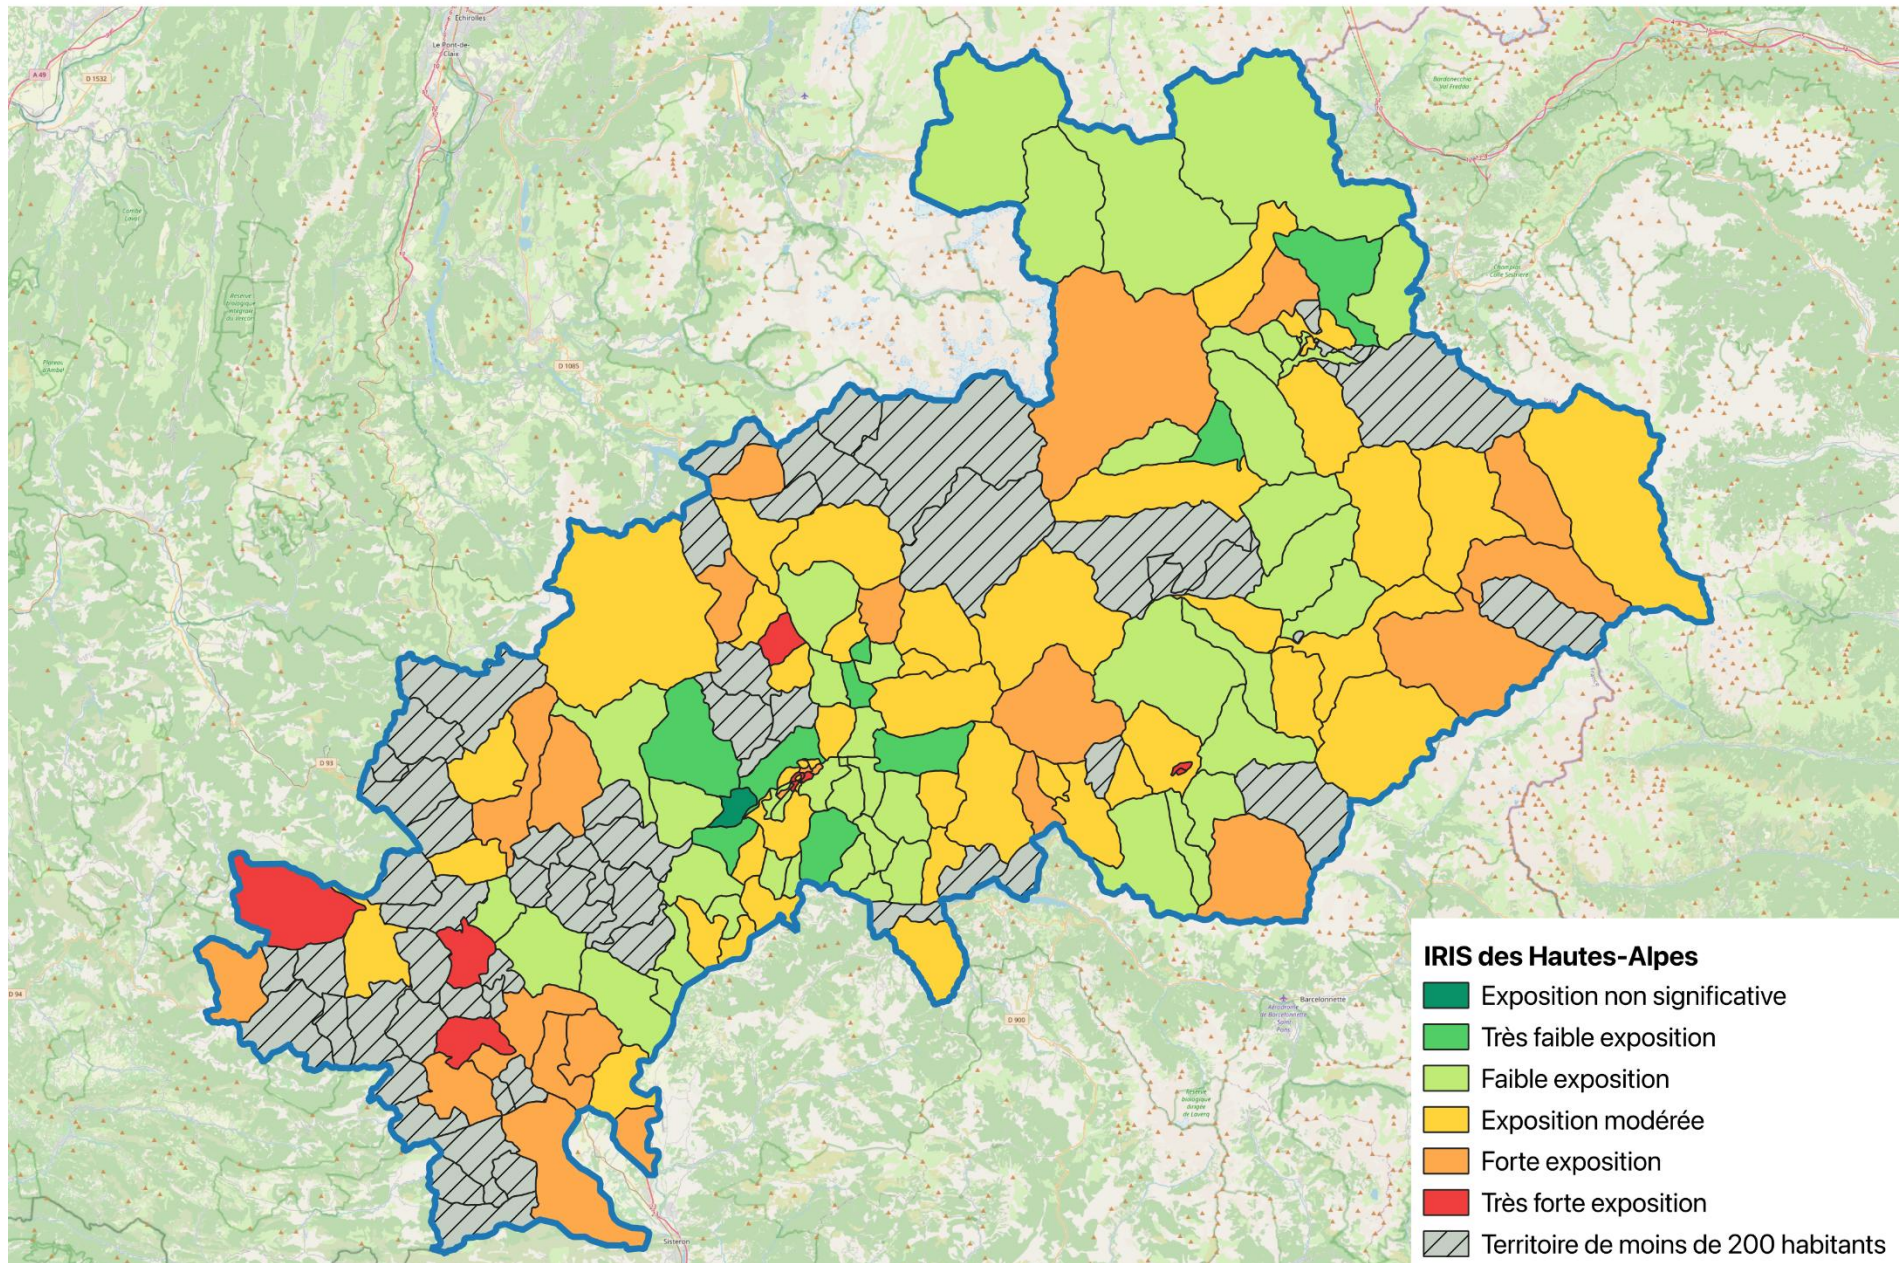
Échirolles
Le Pont-de-Claix
A 49
D 1532
D 1085
D 93
D 94
D 900
Bardonecchia
Sisteron
Barcelonnette

IRIS des Hautes-Alpes
Exposition non significative
Très faible exposition
Faible exposition
Exposition modérée
Forte exposition
Très forte exposition
Territoire de moins de 200 habitants